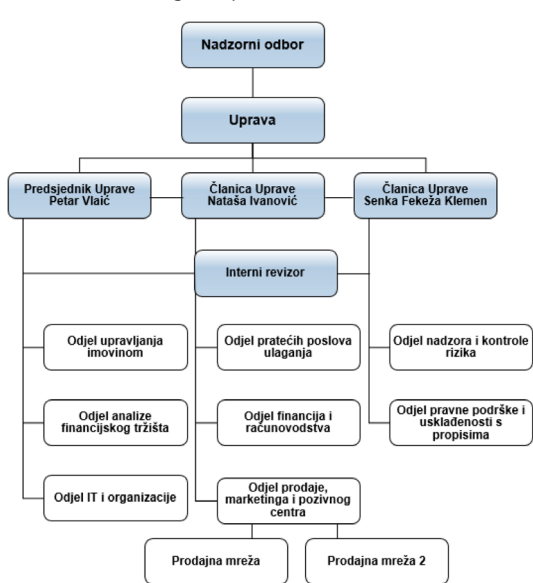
Nadzorni odbor

Uprava

Predsjednik Uprave
Petar Vlaić

Članica Uprave
Nataša Ivanović

Članica Uprave
Senka Fekeža Klemen

Interni revizor

Odjel upravljanja imovinom

Odjel analize financijskog tržišta

Odjel IT i organizacije

Odjel pratećih poslova ulaganja

Odjel financija i računovodstva

Odjel prodaje, marketinga i pozivnog centra

Odjel nadzora i kontrole rizika

Odjel pravne podrške i usklađenosti s propisima

Prodajna mreža

Prodajna mreža 2